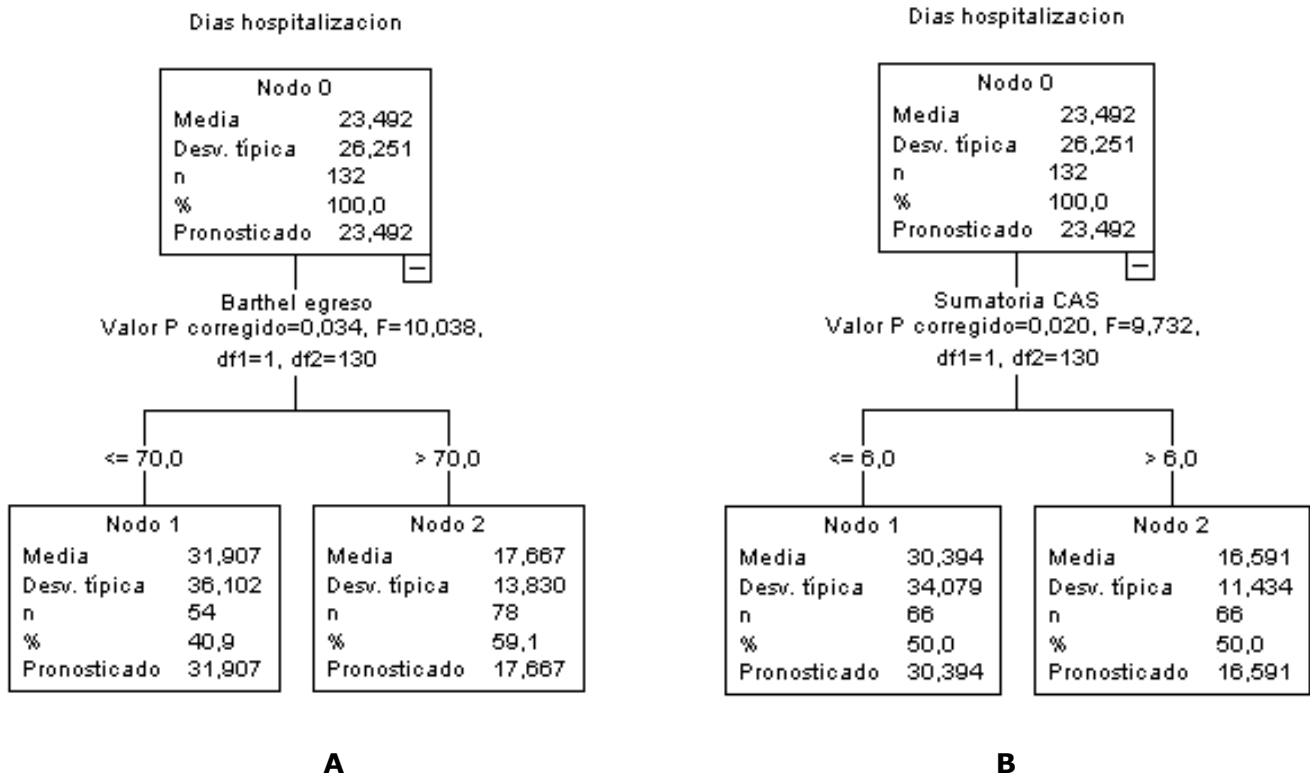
Dias hospitalizacion

| Nodo 0 | |
|---|---|
| Media | 23,492 |
| Desv. típica | 26,251 |
| n | 132 |
| % | 100,0 |
| Pronosticado | 23,492 |

Barthel egreso
Valor P corregido=0,034, F=10,038, df1=1, df2=130

<= 70,0

> 70,0

| Nodo 1 | |
|---|---|
| Media | 31,907 |
| Desv. típica | 36,102 |
| n | 54 |
| % | 40,9 |
| Pronosticado | 31,907 |

| Nodo 2 | |
|---|---|
| Media | 17,667 |
| Desv. típica | 13,830 |
| n | 78 |
| % | 59,1 |
| Pronosticado | 17,667 |

A

Dias hospitalizacion

| Nodo 0 | |
|---|---|
| Media | 23,492 |
| Desv. típica | 26,251 |
| n | 132 |
| % | 100,0 |
| Pronosticado | 23,492 |

Sumatoria CAS
Valor P corregido=0,020, F=9,732, df1=1, df2=130

<= 6,0

> 6,0

| Nodo 1 | |
|---|---|
| Media | 30,394 |
| Desv. típica | 34,079 |
| n | 66 |
| % | 50,0 |
| Pronosticado | 30,394 |

| Nodo 2 | |
|---|---|
| Media | 16,591 |
| Desv. típica | 11,434 |
| n | 66 |
| % | 50,0 |
| Pronosticado | 16,591 |

B